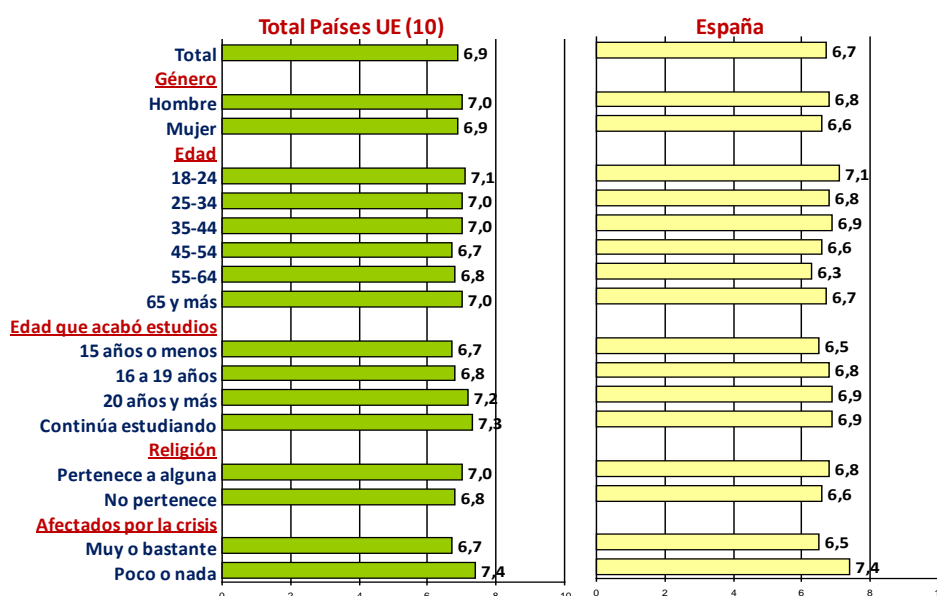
Total Países UE (10)

España

Total
Género
Hombre
Mujer
Edad
18-24
25-34
35-44
45-54
55-64
65 y más
Edad que acabó estudios
15 años o menos
16 a 19 años
20 años y más
Continúa estudiando
Religión
Pertenece a alguna
No pertenece
Afectados por la crisis
Muy o bastante
Poco o nada

6,9
7,0
6,9
7,1
7,0
7,0
6,7
6,8
7,0
6,7
6,8
7,2
7,3
7,0
6,8
6,7
7,4

0 2 4 6 8 10

6,7
6,8
6,6
7,1
6,8
6,9
6,6
6,3
6,7
6,5
6,8
6,9
6,9
6,8
6,6
6,5
7,4

0 2 4 6 8 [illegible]